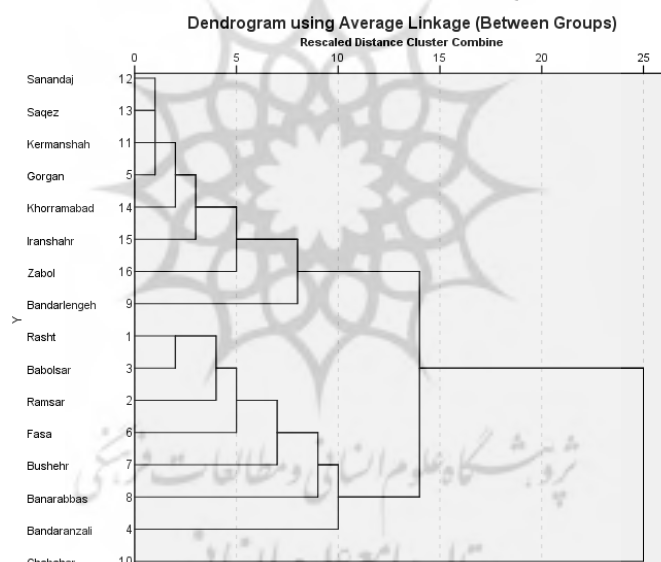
Dendrogram using Average Linkage (Between Groups)
Rescaled Distance Cluster Combine

0 5 10 15 20 25

Y

| | |
|---|---|
| Sanandaj | 12 |
| Saqez | 13 |
| Kermanshah | 11 |
| Gorgan | 5 |
| Khorramabad | 14 |
| Iranshahr | 15 |
| Zabol | 16 |
| Bandarlengeh | 9 |
| Rasht | 1 |
| Babolsar | 3 |
| Ramsar | 2 |
| Fasa | 6 |
| Bushehr | 7 |
| Banarabbas | 8 |
| Bandaranzali | 4 |
| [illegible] | 10 |

پژوهشگاه علوم انسانی و مطالعات فرهنگی